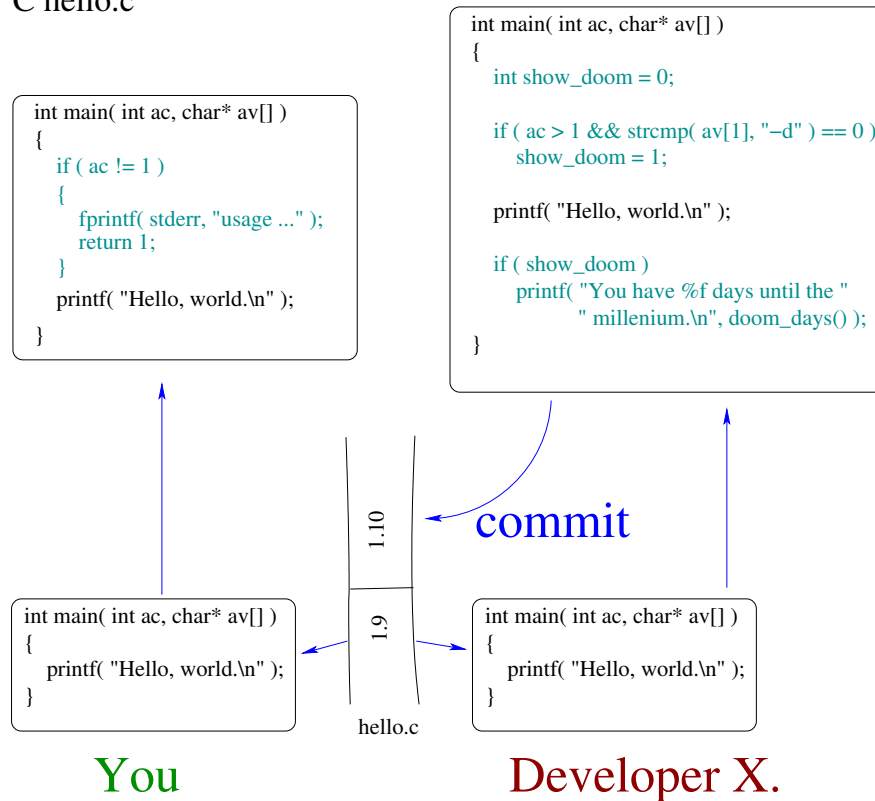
C hello.c

int main( int ac, char* av[] )
{
if ( ac != 1 )
{
fprintf( stderr, "usage ..." );
return 1;
}
printf( "Hello, world.\n" );
}

int main( int ac, char* av[] )
{
int show_doom = 0;

if ( ac > 1 && strcmp( av[1], "−d" ) == 0 )
show_doom = 1;

printf( "Hello, world.\n" );

if ( show_doom )
printf( "You have %f days until the "
" millenium.\n", doom_days() );
}

1.10

commit

1.9

int main( int ac, char* av[] )
{
printf( "Hello, world.\n" );
}

int main( int ac, char* av[] )
{
printf( "Hello, world.\n" );
}

hello.c

You

Developer X.